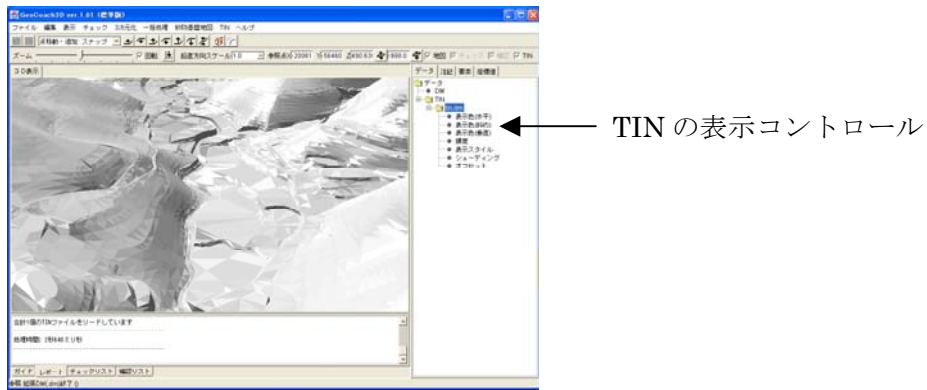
GeoCoach3D ver.1.01 (標準版)

ファイル 編集 表示 チェック 3次元化 一般処理 時系列整備地図 TIN ヘルプ

ズーム

回転

鉛直方向スケール 1.0

視点

地図 チェック 補正 TIN

3D表示

データ 注記 要素 座標値

データ

DM

TIN

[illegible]

表示色(水平)

表示色(斜め)

表示色(垂直)

濃度

表示スタイル

シェーディング

オフセット

合計1個のTINファイルをリードしています

処理時間: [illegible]秒

ガイド レポート チェックリスト 補助リスト

TIN の表示コントロール